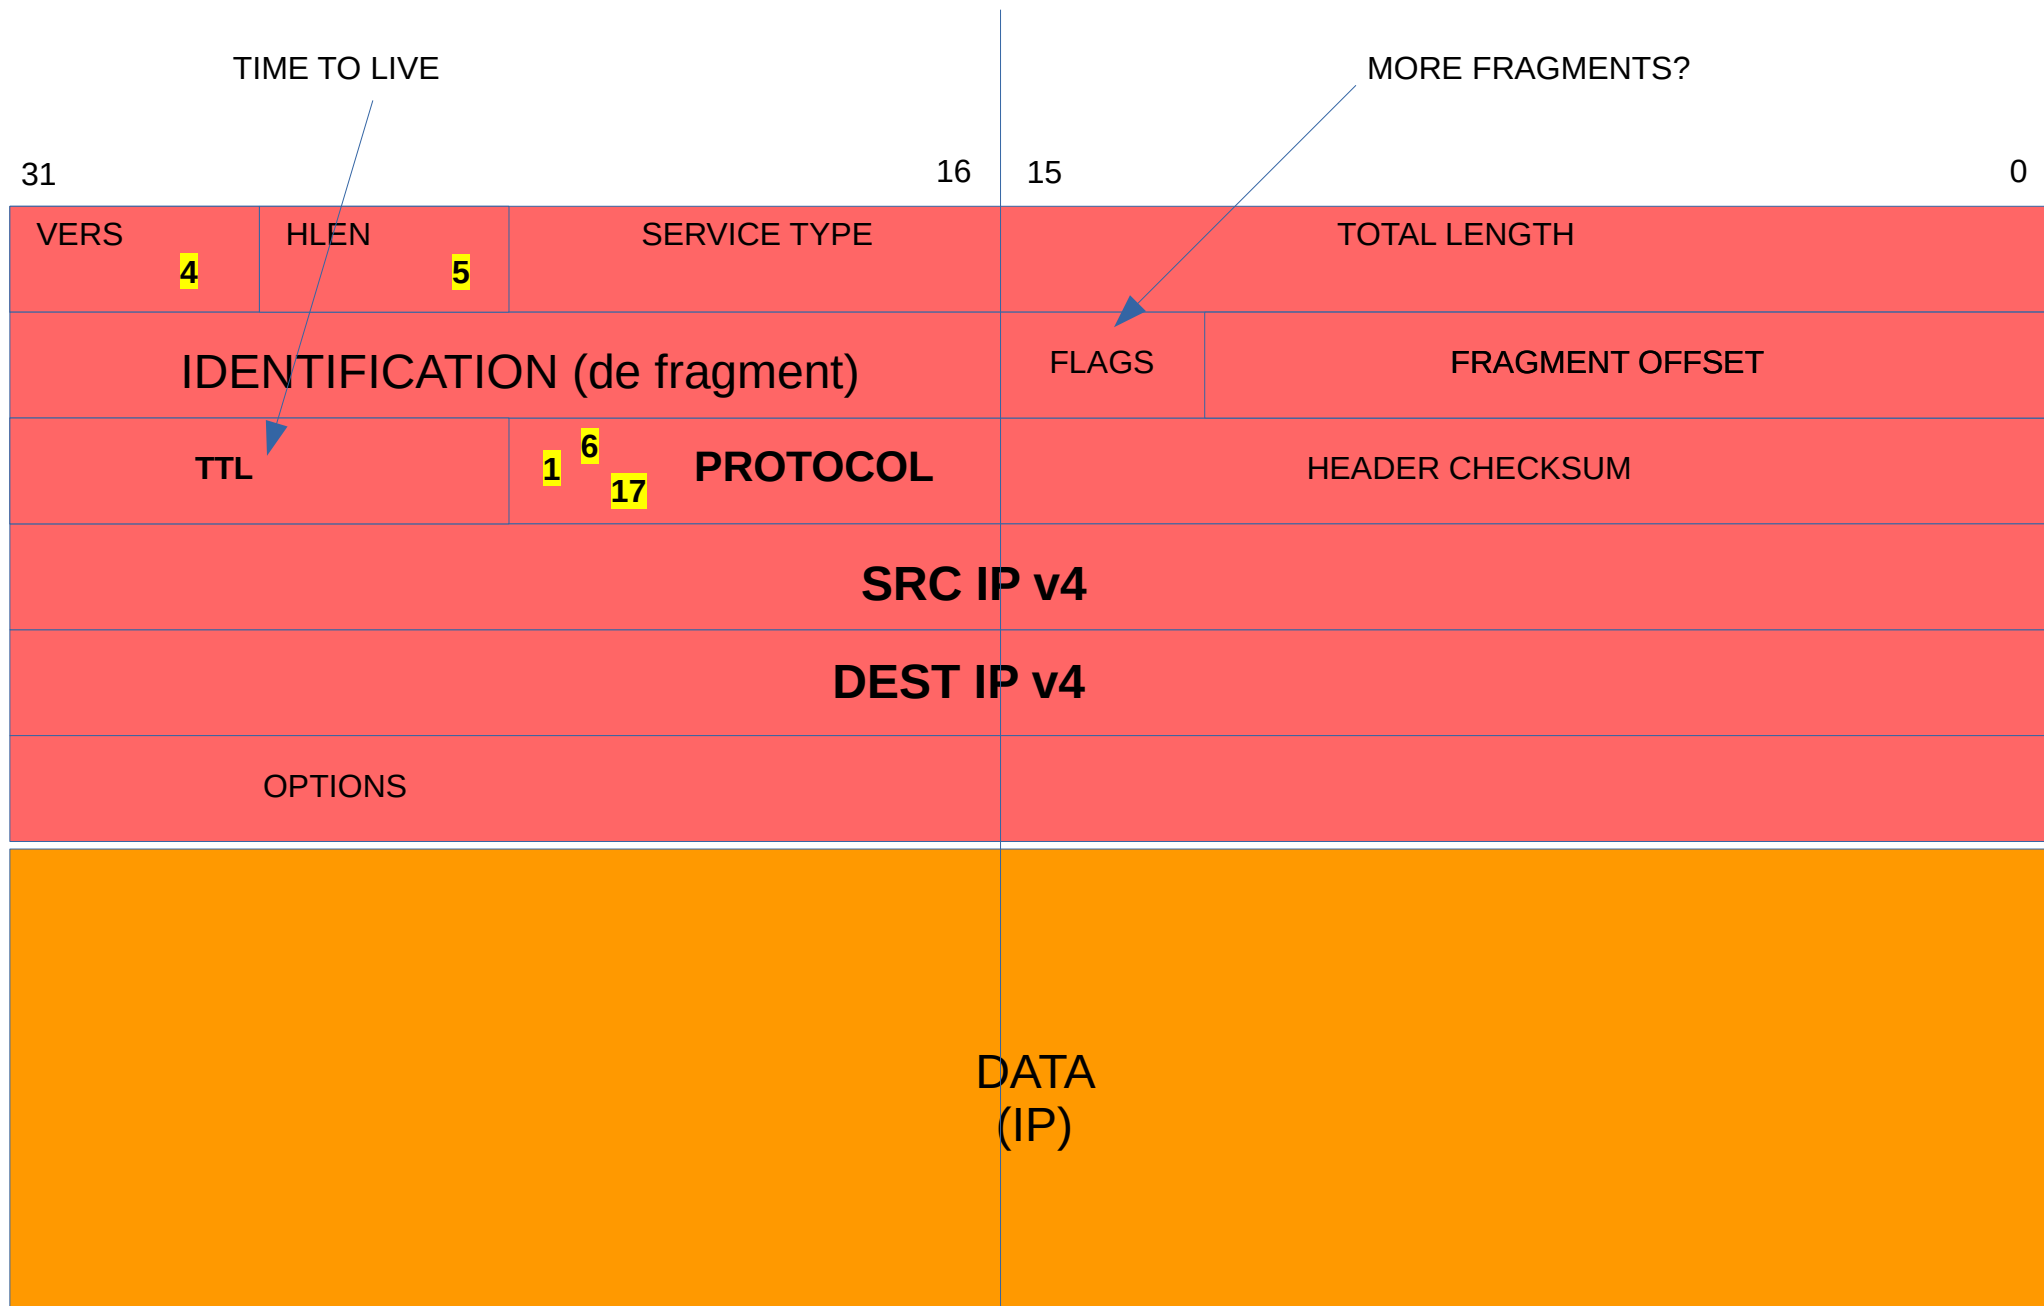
TIME TO LIVE

MORE FRAGMENTS?

31

16

15

0

VERS
4

HLEN
5

SERVICE TYPE

TOTAL LENGTH

IDENTIFICATION (de fragment)

FLAGS

FRAGMENT OFFSET

TTL

1 6 17

PROTOCOL

HEADER CHECKSUM

SRC IP v4

DEST IP v4

OPTIONS

DATA
(IP)